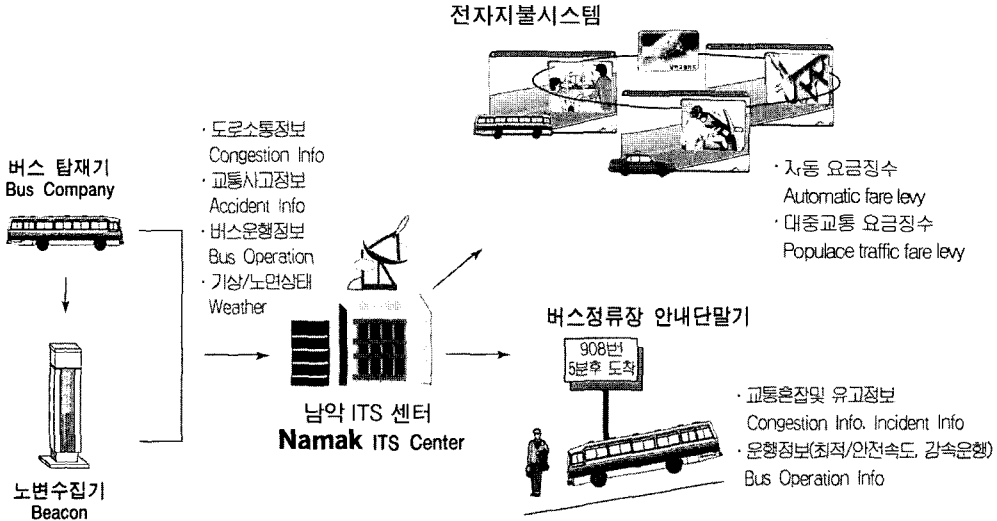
전자지불시스템

버스 탑재기
Bus Company

노변수집기
Beacon

· 도로소통정보
Congestion Info
· 교통사고정보
Accident Info
· 버스운행정보
Bus Operation
· 기상/노면상태
Weather

남악 ITS 센터
Namak ITS Center

· 자동 요금징수
Automatic fare levy
· 대중교통 요금징수
Populace traffic fare levy

버스정류장 안내단말기

908번
5분후 도착

· 교통혼잡및 유고정보
Congestion Info, Incident Info
· 운행정보(최적/안전속도, 감속운행)
Bus Operation Info